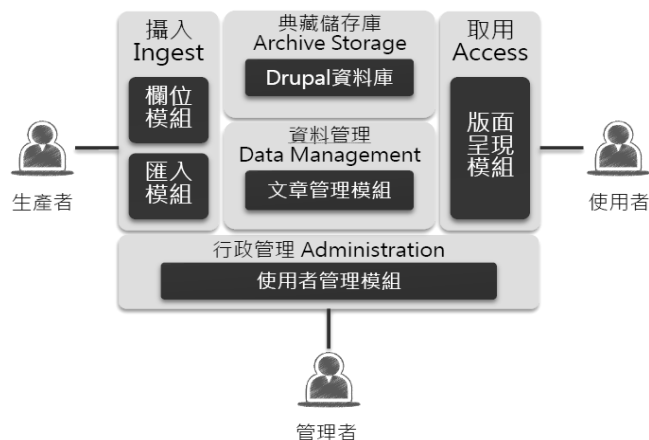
攝入
Ingest

欄位模組

匯入模組

典藏儲存庫
Archive Storage

Drupal資料庫

資料管理
Data Management

文章管理模組

取用
Access

版面呈現模組

生產者

使用者

行政管理 Administration

使用者管理模組

管理者